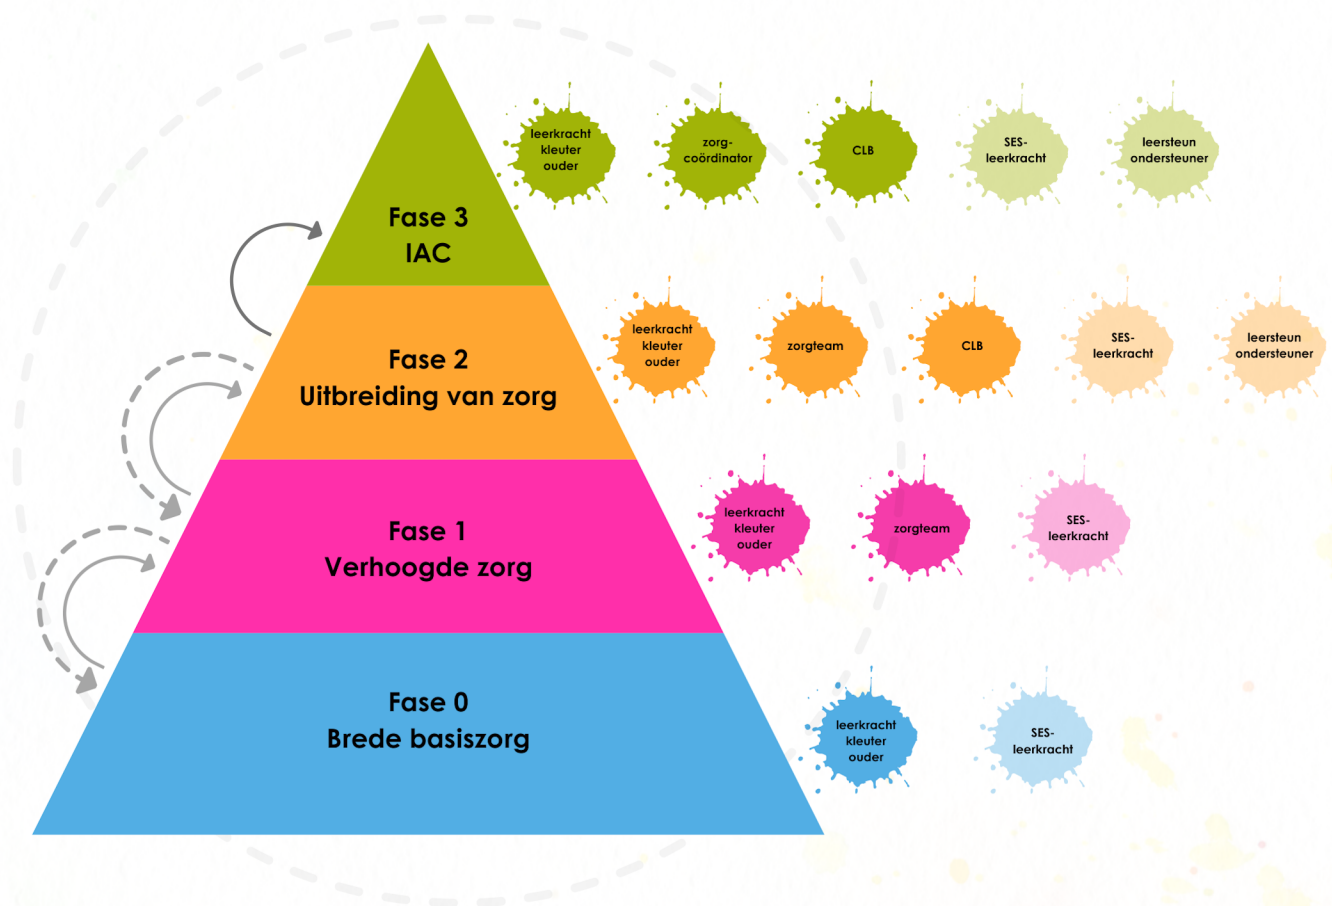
Fase 3
IAC

leerkracht kleuter ouder

zorgcoördinator

CLB

SES-leerkracht

leersteun ondersteuner

Fase 2
Uitbreiding van zorg

leerkracht kleuter ouder

zorgteam

CLB

SES-leerkracht

leersteun ondersteuner

Fase 1
Verhoogde zorg

leerkracht kleuter ouder

zorgteam

SES-leerkracht

Fase 0
Brede basiszorg

leerkracht kleuter ouder

SES-leerkracht